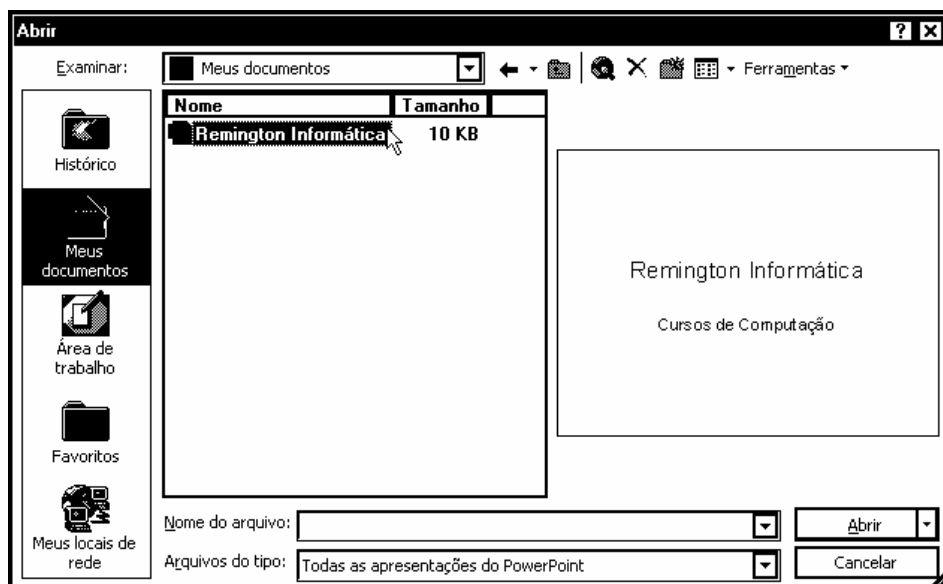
Abrir

? X

Examinar: Meus documentos

Ferramentas

| Nome | Tamanho |
|---|---|
| Remington Informática | 10 KB |

Remington Informática

Cursos de Computação

Histórico

Meus documentos

Área de trabalho

Favoritos

Meus locais de rede

Nome do arquivo:

Arquivos do tipo: Todas as apresentações do PowerPoint

Abrir

Cancelar